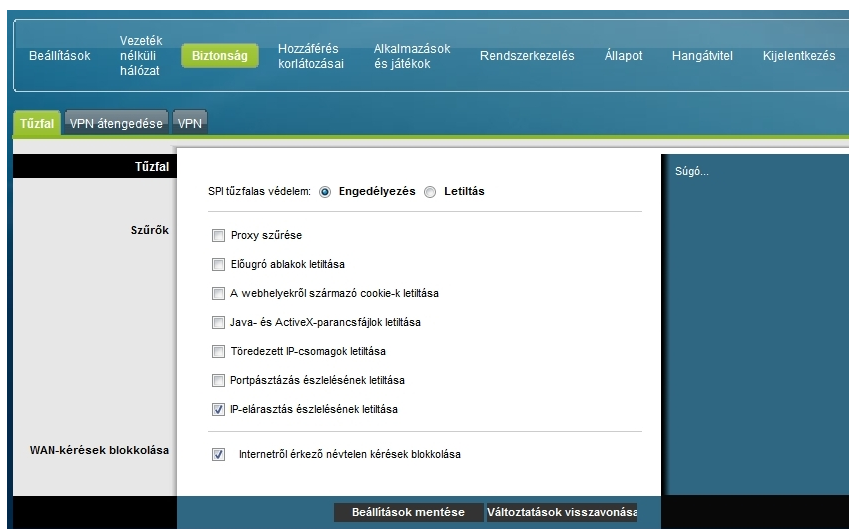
Beállítások | Vezeték nélküli hálózat | Biztonság | Hozzáférés korlátozásai | Alkalmazások és játékok | Rendszerkezelés | Állapot | Hangátvitel | Kijelentkezés

Tűzfal | VPN átengedése | VPN

Tűzfal

SPI tűzfalas védelem: Engedélyezés Letiltás

Szűrők

Proxy szűrése

Előugró ablakok letiltása

A webhelyekről származó cookie-k letiltása

Java- és ActiveX-parancsfájlok letiltása

Töredezett IP-csomagok letiltása

Portpásztázás észlelésének letiltása

IP-elárasztás észlelésének letiltása

WAN-kérések blokkolása

Internetről érkező névtelen kérések blokkolása

Súgó...

Beállítások mentése | Változtatások visszavonása